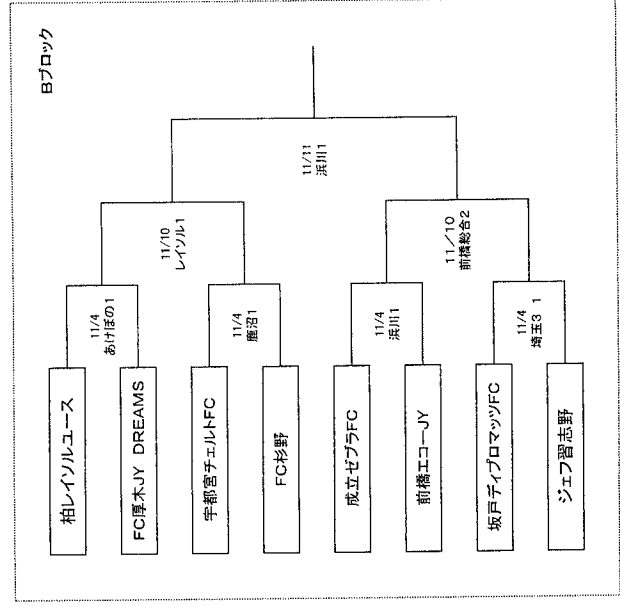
Bブロック

11/11
浜川1

11/10
レイソル1

11/10
前橋総合2

11/4
あけぼの1

11/4
鹿沼1

11/4
浜川1

11/4
埼玉3 1

柏レイソルユース

FC厚木JY DREAMS

宇都宮チェルトFC

FC杉野

成立ゼブラFC

前橋エコーJY

坂戸ディプロマッツFC

ジェフ習志野